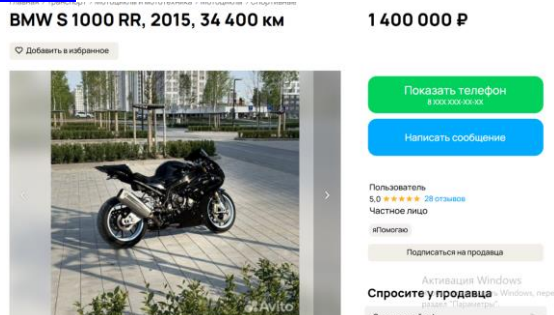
BMW S 1000 RR, 2015, 34 400 км

1 400 000 ₽

Добавить в избранное

Показать телефон
8 XXX XXX-XX-XX

Написать сообщение

Пользователь
5,0 ★★★★★ 28 отзывов
Частное лицо

яПомогаю

Подписаться на продавца

Avito

Активация Windows
Чтобы активировать Windows, перейдите в раздел "Параметры".

Спросите у продавца